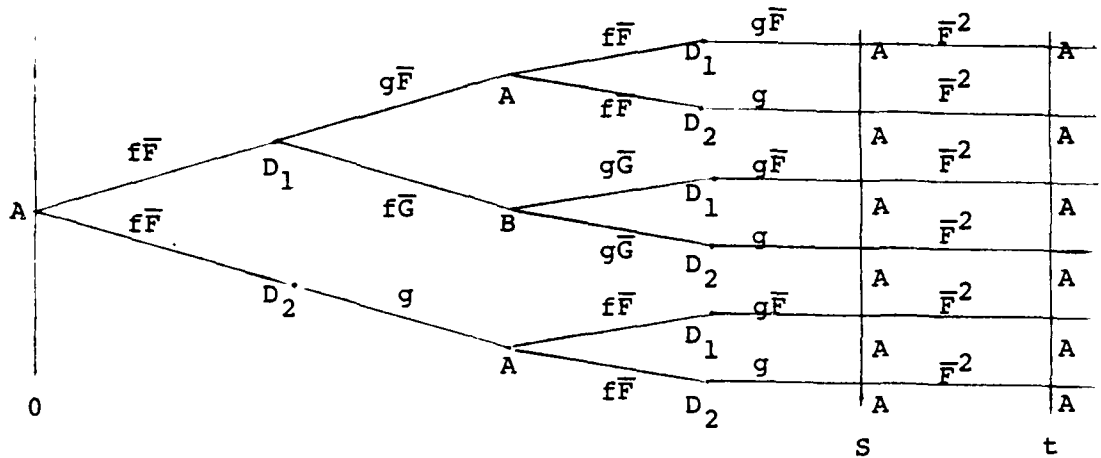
$f\bar{F}$ $g\bar{F}$ $f\bar{F}$ $g\bar{F}$ $\bar{F}^2$
A $D_1$ A $D_1$ A A
$f\bar{F}$ $g$ $\bar{F}^2$
$D_2$ A A
$f\bar{F}$ $f\bar{G}$ $g\bar{G}$ $g\bar{F}$ $\bar{F}^2$
B $D_1$ A A
$g\bar{G}$ $g$ $\bar{F}^2$
$D_2$ A A
$g$ $f\bar{F}$ $g\bar{F}$ $\bar{F}^2$
$D_2$ A $D_1$ A A
$f\bar{F}$ $g$ $\bar{F}^2$
0 $D_2$ A A
s t